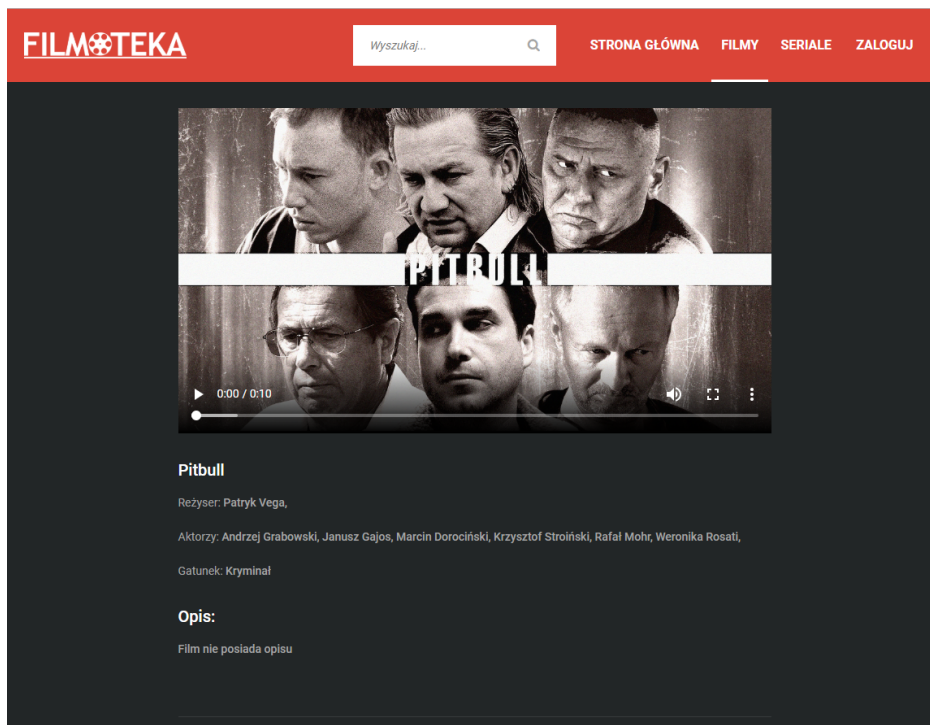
FILMOTEKA

Wyszukaj...

STRONA GŁÓWNA FILMY SERIALE ZALOGUJ

PITBULL

0:00 / 0:10

Pitbull

Reżyser: Patryk Vega,

Aktorzy: Andrzej Grabowski, Janusz Gajos, Marcin Dorociński, Krzysztof Stroiński, Rafał Mohr, Weronika Rosati,

Gatunek: Kryminał

Opis:

Film nie posiada opisu